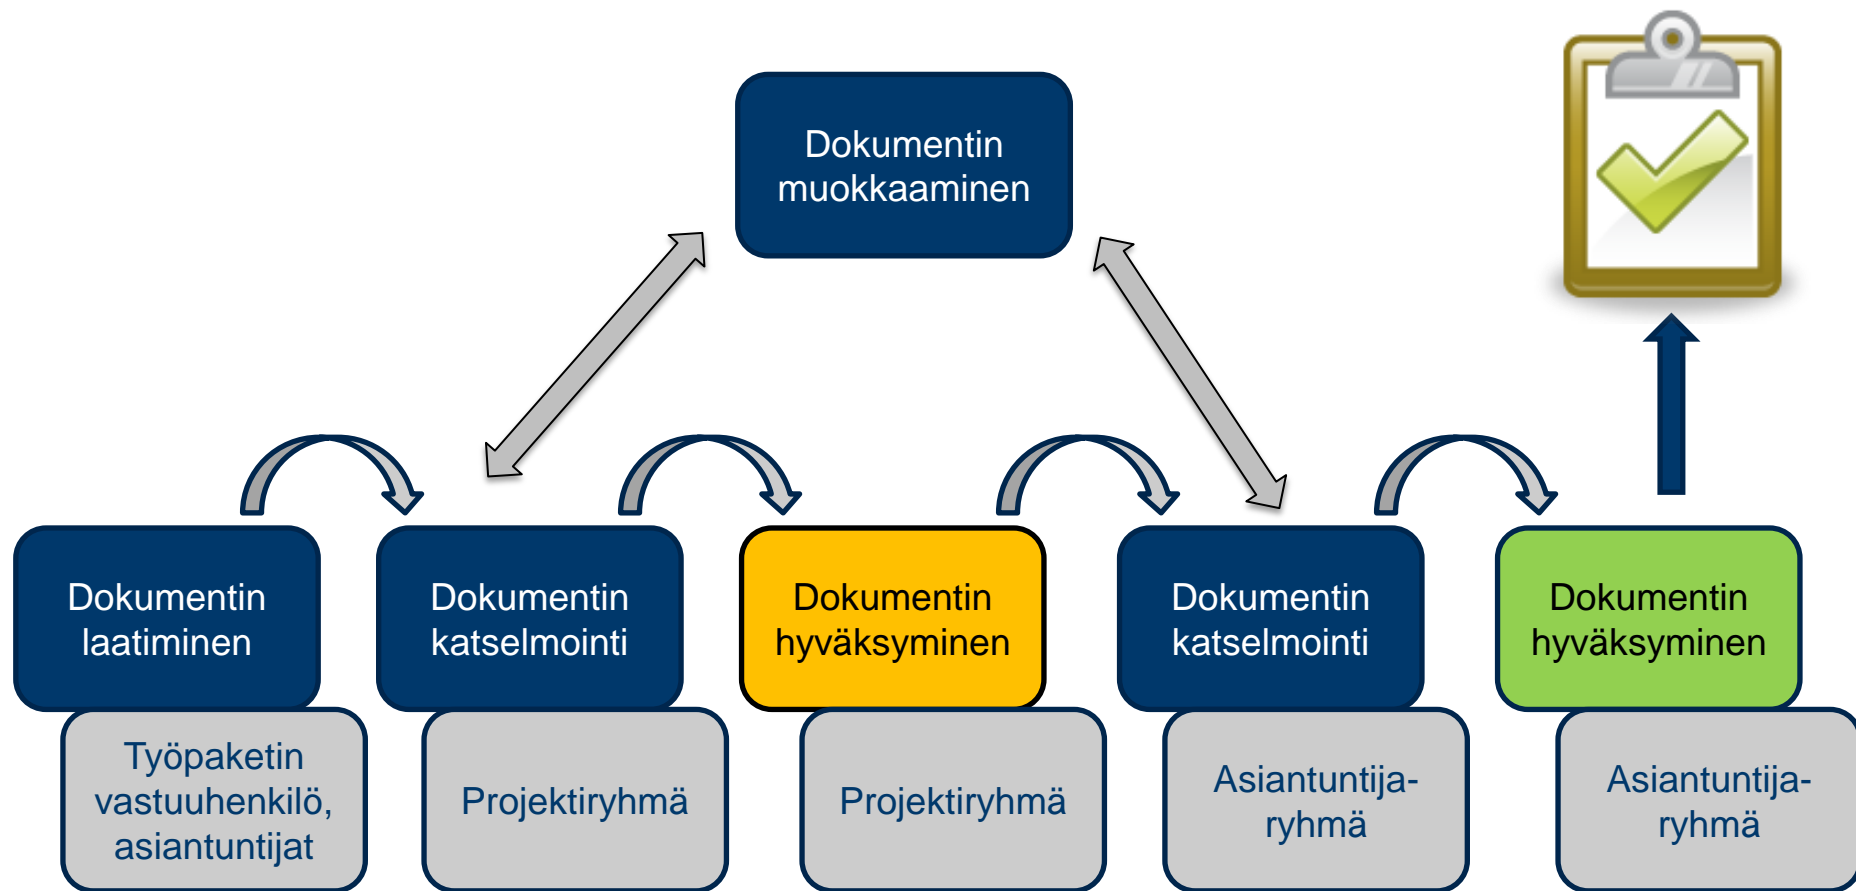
Dokumentin muokkaaminen

Dokumentin laatiminen

Työpaketin vastuuhenkilö, asiantuntijat

Dokumentin katselmointi

Projektiryhmä

Dokumentin hyväksyminen

Projektiryhmä

Dokumentin katselmointi

Asiantuntija-ryhmä

Dokumentin hyväksyminen

Asiantuntija-ryhmä